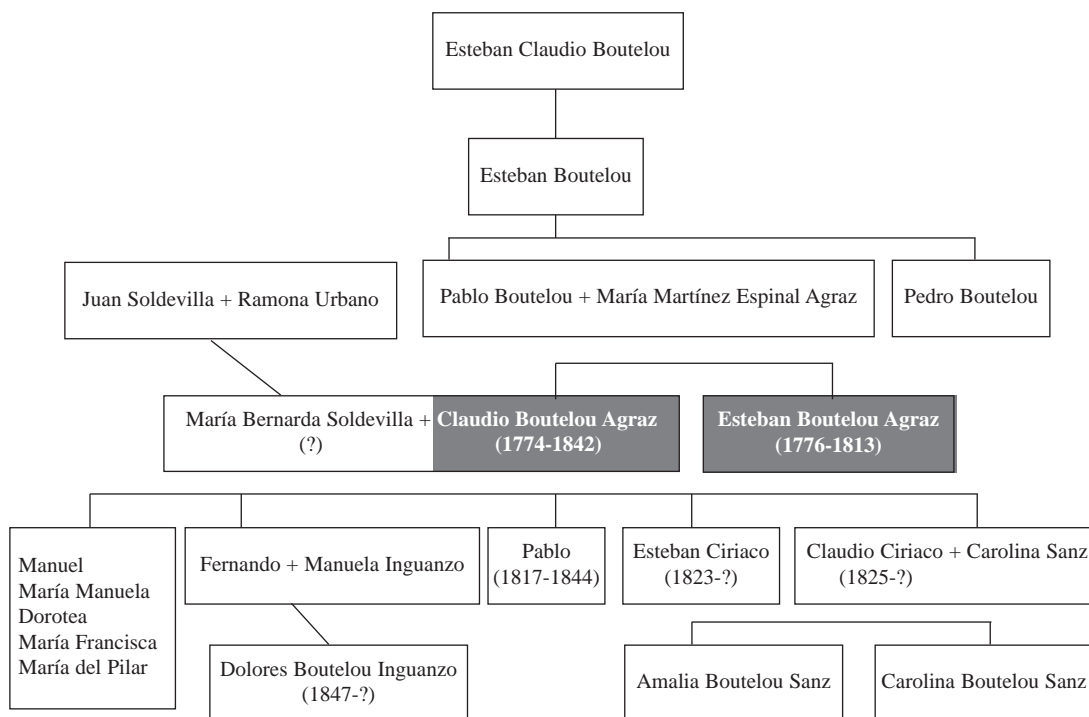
Esteban Claudio Boutelou

Esteban Boutelou

Juan Soldevilla + Ramona Urbano

Pablo Boutelou + María Martínez Espinal Agraz

Pedro Boutelou

María Bernarda Soldevilla + (?)

**Claudio Boutelou Agraz (1774-1842)**

**Esteban Boutelou Agraz (1776-1813)**

Manuel
María Manuela
Dorotea
María Francisca
María del Pilar

Fernando + Manuela Inguanzo

Pablo (1817-1844)

Esteban Ciriaco (1823-?)

Claudio Ciriaco + Carolina Sanz (1825-?)

Dolores Boutelou Inguanzo (1847-?)

Amalia Boutelou Sanz

Carolina Boutelou Sanz